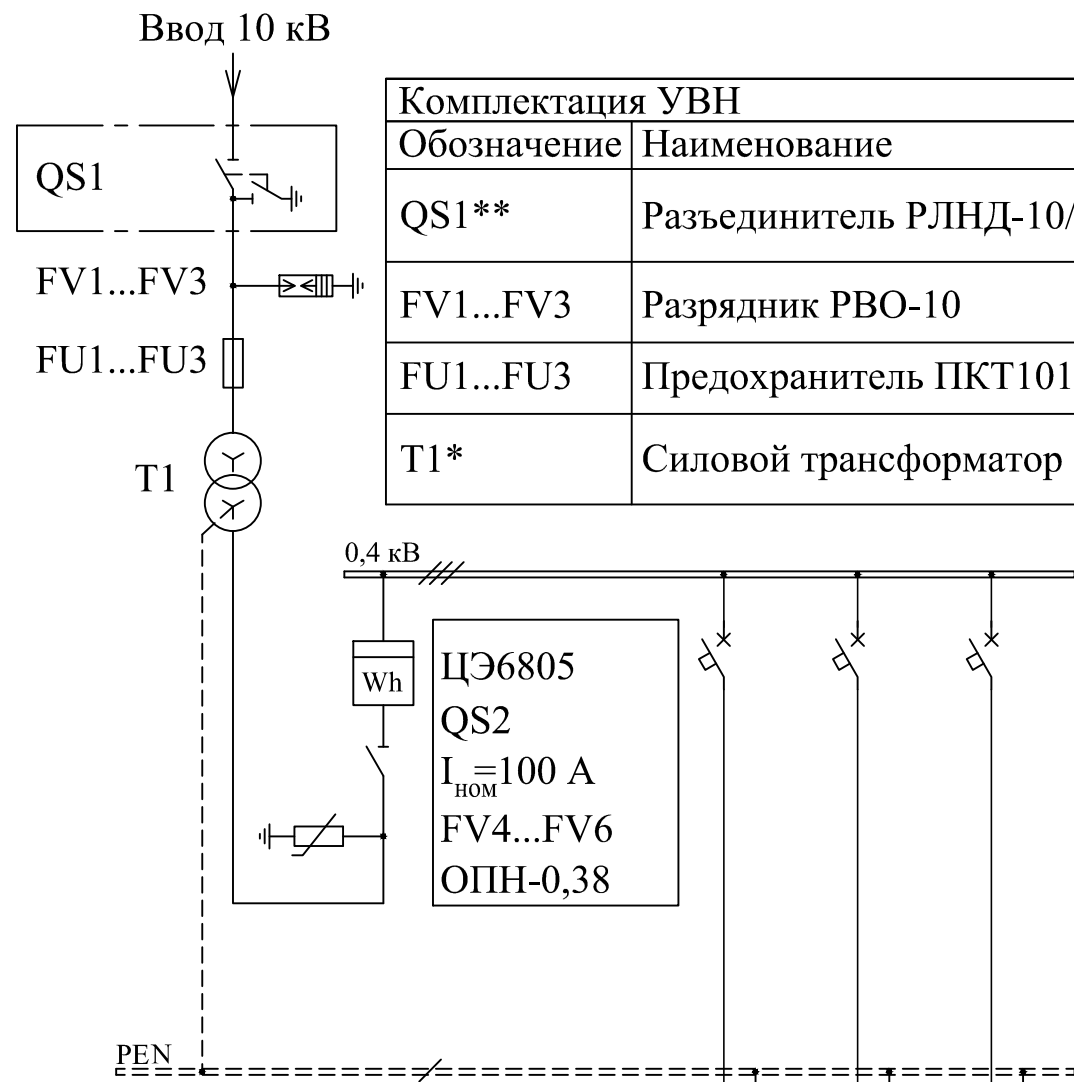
Ввод 10 кВ

QS1

FV1...FV3

FU1...FU3

T1

| Комплектация УВН | |
|---|---|
| Обозначение | Наименование |
| QS1** | Разъединитель РЛНД-10/ |
| FV1...FV3 | Разрядник РВО-10 |
| FU1...FU3 | Предохранитель ПКТ101 |
| T1* | Силовой трансформатор |

0,4 кВ

Wh

ЦЭ6805
QS2
$I_{ном}$=100 А
FV4...FV6
ОПН-0,38

PEN